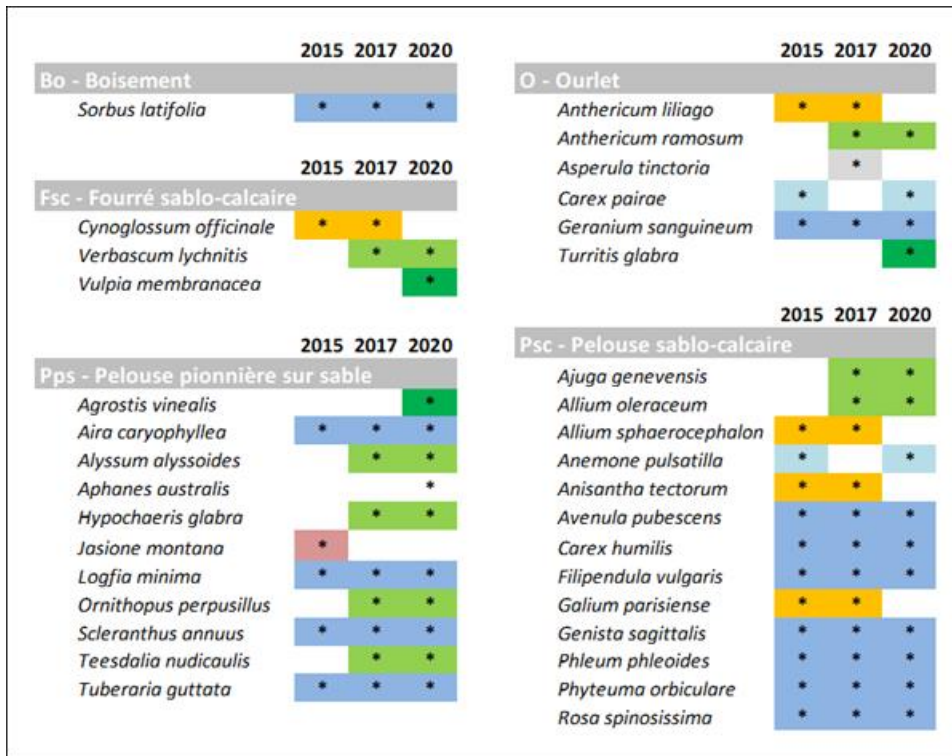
| | 2015 | 2017 | 2020 |
|---|---|---|---|
| **Bo - Boisement** | | | |
| *Sorbus latifolia* | * | * | * |

| | 2015 | 2017 | 2020 |
|---|---|---|---|
| **Fsc - Fourré sablo-calcaire** | | | |
| *Cynoglossum officinale* | * | * | |
| *Verbascum lychnitis* | | * | * |
| *Vulpia membranacea* | | | * |

| | 2015 | 2017 | 2020 |
|---|---|---|---|
| **Pps - Pelouse pionnière sur sable** | | | |
| *Agrostis vinealis* | | | * |
| *Aira caryophyllea* | * | * | * |
| *Alyssum alyssoides* | | * | * |
| *Aphanes australis* | | | * |
| *Hypochaeris glabra* | | * | * |
| *Jasione montana* | * | | |
| *Logfia minima* | * | * | * |
| *Ornithopus perpusillus* | | * | * |
| *Scleranthus annuus* | * | * | * |
| *Teesdalia nudicaulis* | | * | * |
| *Tuberaria guttata* | * | * | * |

| | 2015 | 2017 | 2020 |
|---|---|---|---|
| **O - Ourlet** | | | |
| *Anthericum liliago* | * | * | |
| *Anthericum ramosum* | | * | * |
| *Asperula tinctoria* | | * | |
| *Carex pairae* | * | | * |
| *Geranium sanguineum* | * | * | * |
| *Turritis glabra* | | | * |

| | 2015 | 2017 | 2020 |
|---|---|---|---|
| **Psc - Pelouse sablo-calcaire** | | | |
| *Ajuga genevensis* | | * | * |
| *Allium oleraceum* | | * | * |
| *Allium sphaerocephalon* | * | * | |
| *Anemone pulsatilla* | * | | * |
| *Anisantha tectorum* | * | * | |
| *Avenula pubescens* | * | * | * |
| *Carex humilis* | * | * | * |
| *Filipendula vulgaris* | * | * | * |
| *Galium parisiense* | * | * | |
| *Genista sagittalis* | * | * | * |
| *Phleum phleoides* | * | * | * |
| *Phyteuma orbiculare* | * | * | * |
| *Rosa spinosissima* | * | * | * |